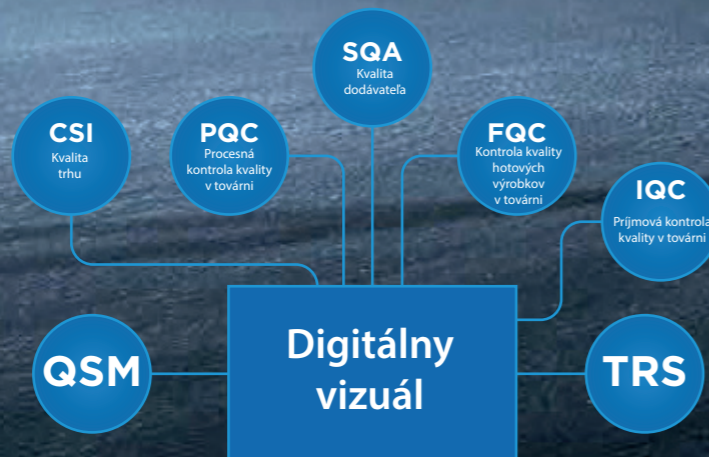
SQA
Kvalita dodávateľa

CSI
Kvalita trhu

PQC
Procesná kontrola kvality v továrni

FQC
Kontrola kvality hotových výrobkov v továrni

IQC
Príjmová kontrola kvality v továrni

QSM

Digitálny vizuál

TRS